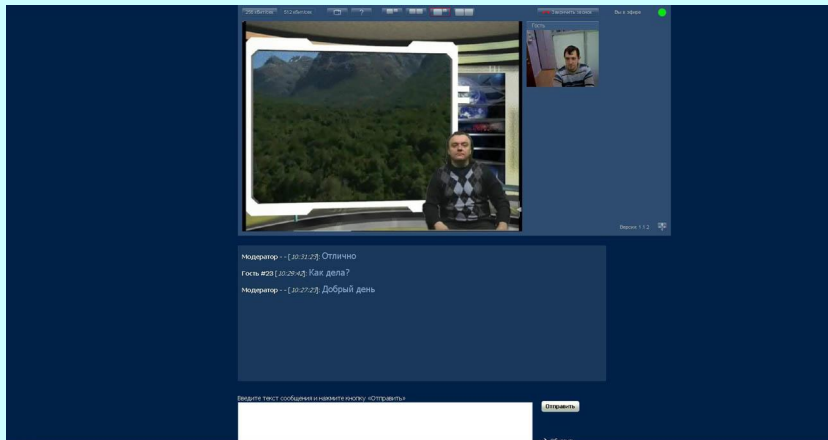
256 кбит/сек 512 кбит/сек ? Завершить звонок Вы в эфире

Гость

Версия 1.1.2

Модератор - - [10:31:29]: Отлично

Гость #23 [10:29:42]: Как дела?

Модератор - - [10:27:27]: Добрый день

Введите текст сообщения и нажмите кнопку «Отправить»

Отправить